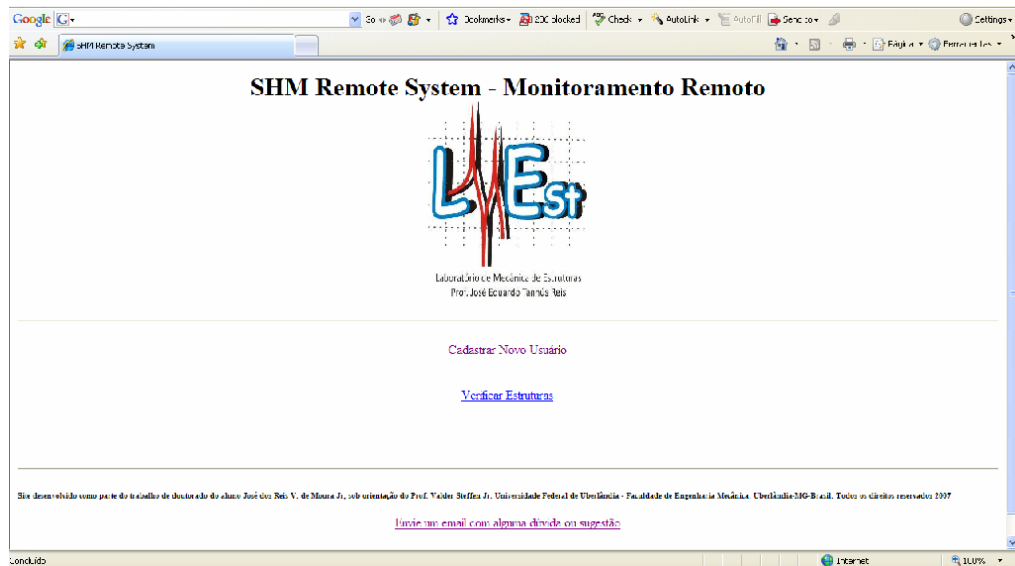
Google G

Go Bookmarks 20 blocked Check AutoLink AutoFill Send to Settings

SHM Remote System

Página Ferramentas

SHM Remote System - Monitoramento Remoto

LMEst

Laboratório de Mecânica de Estruturas
Prof. José Eduardo Tannús Reis

Cadastrar Novo Usuário

Verificar Estruturas

Site desenvolvido como parte do trabalho de doutorado do aluno José dos Reis V. de Moura Jr, sob orientação do Prof. Valder Steffen Jr. Universidade Federal de Uberlândia - Faculdade de Engenharia Mecânica. Uberlândia-MG-Brasil. Todos os direitos reservados 2007

Envie um email com alguma dúvida ou sugestão

Concluído

Internet

100%